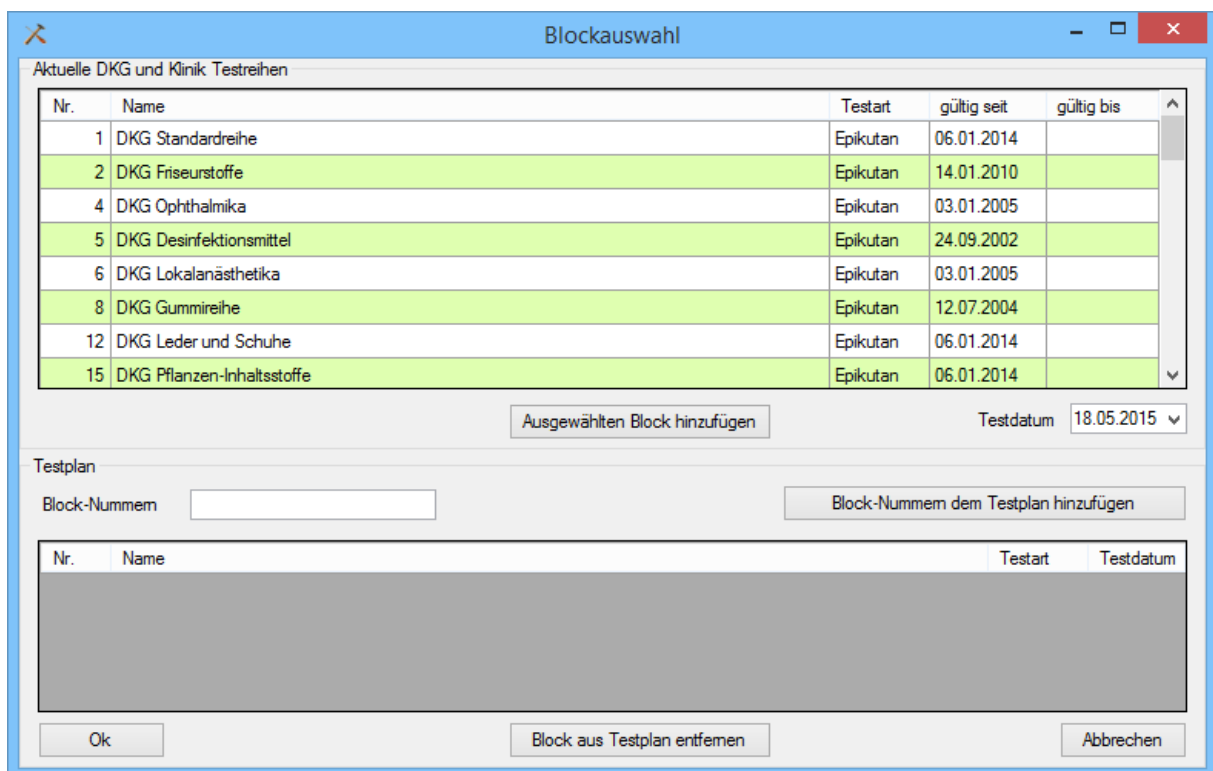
Blockauswahl

Aktuelle DKG und Klinik Testreihen

| Nr. | Name | Testart | gültig seit | gültig bis |
|---|---|---|---|---|
| 1 | DKG Standardreihe | Epikutan | 06.01.2014 | |
| 2 | DKG Friseurstoffe | Epikutan | 14.01.2010 | |
| 4 | DKG Ophthalmika | Epikutan | 03.01.2005 | |
| 5 | DKG Desinfektionsmittel | Epikutan | 24.09.2002 | |
| 6 | DKG Lokalanästhetika | Epikutan | 03.01.2005 | |
| 8 | DKG Gummireihe | Epikutan | 12.07.2004 | |
| 12 | DKG Leder und Schuhe | Epikutan | 06.01.2014 | |
| 15 | DKG Pflanzen-Inhaltsstoffe | Epikutan | 06.01.2014 | |

Ausgewählten Block hinzufügen

Testdatum 18.05.2015

Testplan

Block-Nummern

Block-Nummern dem Testplan hinzufügen

| Nr. | Name | Testart | Testdatum |
|---|---|---|---|

Ok

Block aus Testplan entfernen

Abbrechen